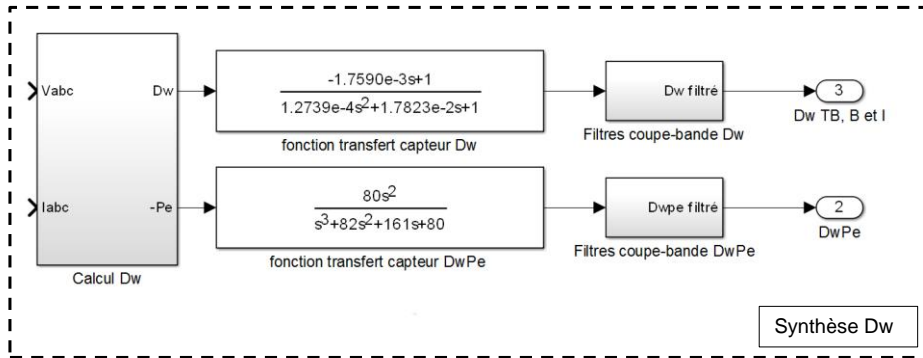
Vabc

Iabc

Dw

-Pe

Calcul Dw

$\frac{-1.7590e-3s+1}{1.2739e-4s^2+1.7823e-2s+1}$

fonction transfert capteur Dw

$\frac{80s^2}{s^3+82s^2+161s+80}$

fonction transfert capteur DwPe

Dw filtré

Filtres coupe-bande Dw

Dwpe filtré

Filtres coupe-bande DwPe

3

Dw TB, B et I

2

DwPe

Synthèse Dw